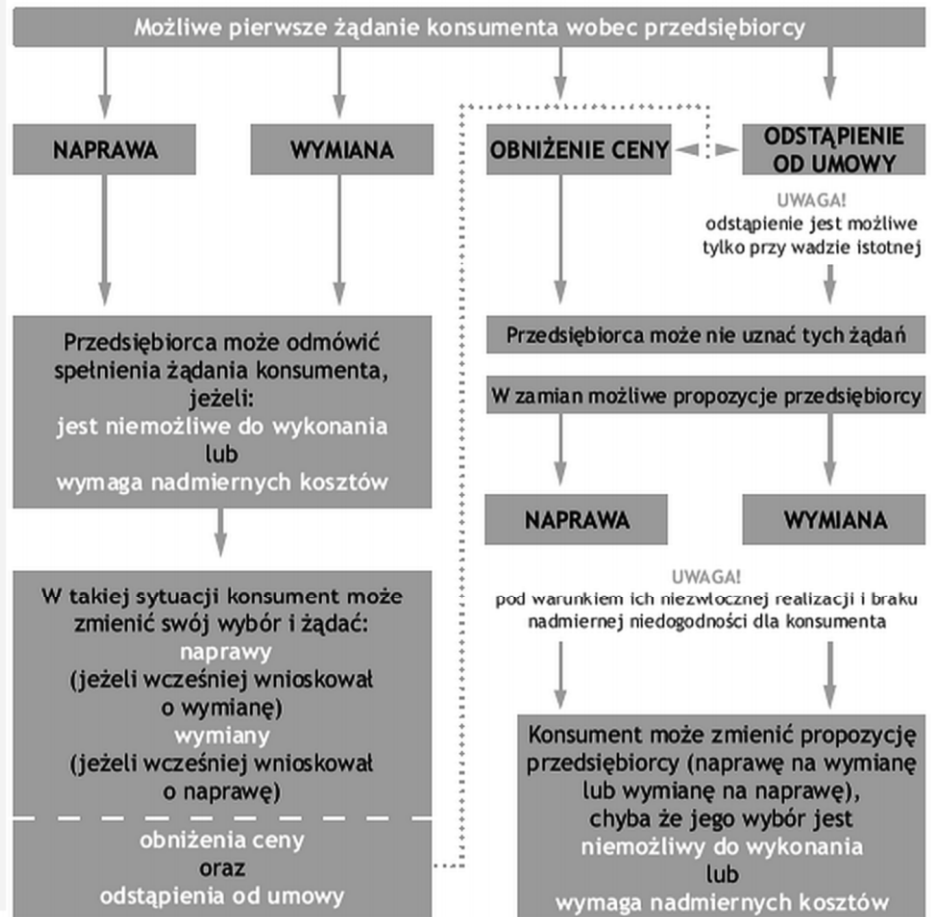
Możliwe pierwsze żądanie konsumenta wobec przedsiębiorcy

NAPRAWA

WYMIANA

OBNIŻENIE CENY

ODSTĄPIENIE OD UMOWY

UWAGA!
odstąpienie jest możliwe tylko przy wadzie istotnej

Przedsiębiorca może odmówić spełnienia żądania konsumenta, jeżeli:
jest niemożliwe do wykonania
lub
wymaga nadmiernych kosztów

Przedsiębiorca może nie uznać tych żądań

W zamian możliwe propozycje przedsiębiorcy

NAPRAWA

WYMIANA

UWAGA!
pod warunkiem ich niezwłocznej realizacji i braku nadmiernej niedogodności dla konsumenta

W takiej sytuacji konsument może zmienić swój wybór i żądać:
naprawy
(jeżeli wcześniej wnioskował o wymianę)
wymiany
(jeżeli wcześniej wnioskował o naprawę)

obniżenia ceny
oraz
odstąpienia od umowy

Konsument może zmienić propozycję przedsiębiorcy (naprawę na wymianę lub wymianę na naprawę), chyba że jego wybór jest
niemożliwy do wykonania
lub
wymaga nadmiernych kosztów